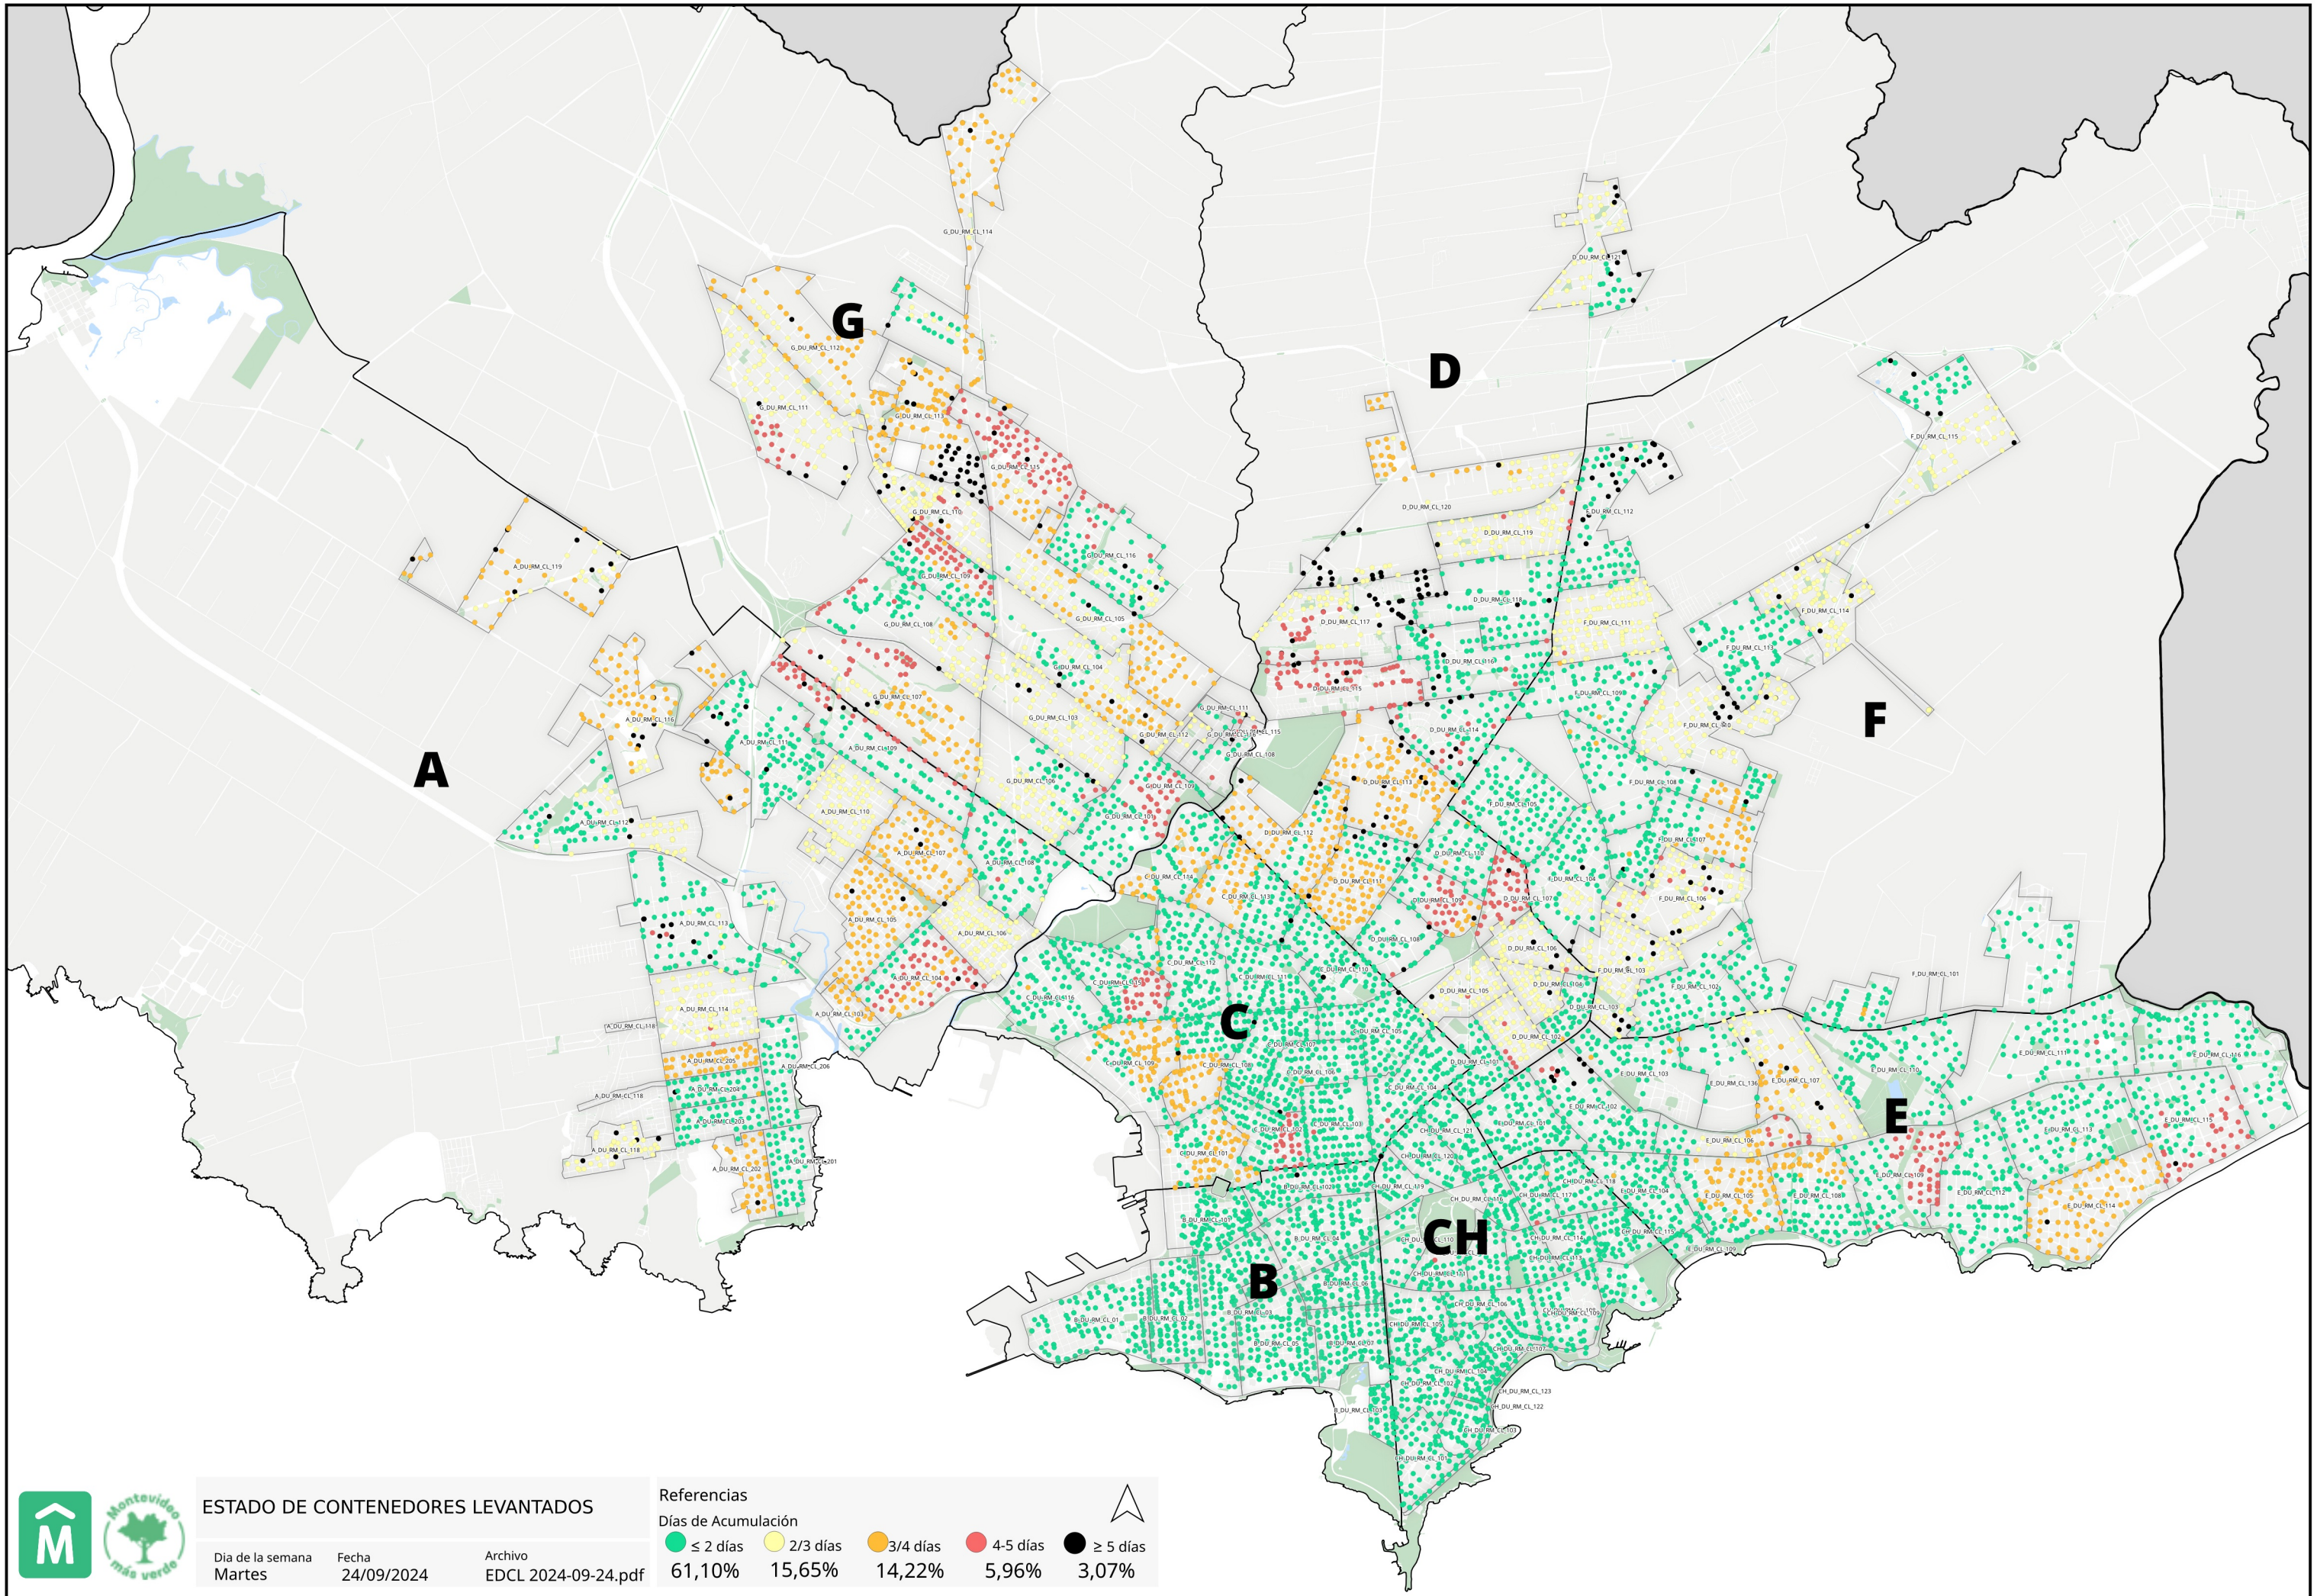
G

D

A

F

C

E

B

CH

G_DU_RM_CL_114
G_DU_RM_CL_112
G_DU_RM_CL_111
G_DU_RM_CL_113
G_DU_RM_CL_115
G_DU_RM_CL_110
G_DU_RM_CL_116
G_DU_RM_CL_109
G_DU_RM_CL_108
G_DU_RM_CL_105
G_DU_RM_CL_104
G_DU_RM_CL_107
G_DU_RM_CL_103
G_DU_RM_CL_106
G_DU_RM_CL_101
G_DU_RM_CL_102
A_DU_RM_CL_119
A_DU_RM_CL_116
A_DU_RM_CL_111
A_DU_RM_CL_109
A_DU_RM_CL_112
A_DU_RM_CL_110
A_DU_RM_CL_107
A_DU_RM_CL_108
A_DU_RM_CL_113
A_DU_RM_CL_105
A_DU_RM_CL_106
A_DU_RM_CL_104
A_DU_RM_CL_103
A_DU_RM_CL_114
A_DU_RM_CL_118
A_DU_RM_CL_205
A_DU_RM_CL_204
A_DU_RM_CL_206
A_DU_RM_CL_203
A_DU_RM_CL_202
A_DU_RM_CL_201
D_DU_RM_CL_121
D_DU_RM_CL_120
D_DU_RM_CL_119
D_DU_RM_CL_118
D_DU_RM_CL_117
D_DU_RM_CL_116
D_DU_RM_CL_115
D_DU_RM_CL_114
D_DU_RM_CL_113
D_DU_RM_CL_112
D_DU_RM_CL_111
D_DU_RM_CL_110
D_DU_RM_CL_109
D_DU_RM_CL_108
D_DU_RM_CL_107
D_DU_RM_CL_106
D_DU_RM_CL_105
D_DU_RM_CL_104
D_DU_RM_CL_103
D_DU_RM_CL_102
D_DU_RM_CL_101
F_DU_RM_CL_115
F_DU_RM_CL_114
F_DU_RM_CL_113
F_DU_RM_CL_112
F_DU_RM_CL_111
F_DU_RM_CL_110
F_DU_RM_CL_109
F_DU_RM_CL_108
F_DU_RM_CL_107
F_DU_RM_CL_106
F_DU_RM_CL_105
F_DU_RM_CL_104
F_DU_RM_CL_103
F_DU_RM_CL_102
F_DU_RM_CL_101
C_DU_RM_CL_114
C_DU_RM_CL_113
C_DU_RM_CL_112
C_DU_RM_CL_111
C_DU_RM_CL_110
C_DU_RM_CL_116
C_DU_RM_CL_109
C_DU_RM_CL_108
C_DU_RM_CL_107
C_DU_RM_CL_106
C_DU_RM_CL_105
C_DU_RM_CL_104
C_DU_RM_CL_103
C_DU_RM_CL_102
C_DU_RM_CL_101
E_DU_RM_CL_116
E_DU_RM_CL_115
E_DU_RM_CL_114
E_DU_RM_CL_113
E_DU_RM_CL_112
E_DU_RM_CL_111
E_DU_RM_CL_110
E_DU_RM_CL_109
E_DU_RM_CL_108
E_DU_RM_CL_107
E_DU_RM_CL_106
E_DU_RM_CL_105
E_DU_RM_CL_104
E_DU_RM_CL_103
E_DU_RM_CL_102
E_DU_RM_CL_101
E_DU_RM_CL_136
CH_DU_RM_CL_121
CH_DU_RM_CL_120
CH_DU_RM_CL_119
CH_DU_RM_CL_118
CH_DU_RM_CL_117
CH_DU_RM_CL_116
CH_DU_RM_CL_115
CH_DU_RM_CL_114
CH_DU_RM_CL_113
CH_DU_RM_CL_110
CH_DU_RM_CL_109
CH_DU_RM_CL_108
CH_DU_RM_CL_107
CH_DU_RM_CL_106
CH_DU_RM_CL_105
CH_DU_RM_CL_104
CH_DU_RM_CL_103
CH_DU_RM_CL_102
CH_DU_RM_CL_101
CH_DU_RM_CL_123
CH_DU_RM_CL_122
B_DU_RM_CL_07
B_DU_RM_CL_06
B_DU_RM_CL_05
B_DU_RM_CL_04
B_DU_RM_CL_03
B_DU_RM_CL_02
B_DU_RM_CL_01

Montevideo más verde

ESTADO DE CONTENEDORES LEVANTADOS

| Dia de la semana | Fecha | Archivo |
|---|---|---|
| Martes | 24/09/2024 | EDCL 2024-09-24.pdf |

Referencias
Días de Acumulación

| ≤ 2 días | 2/3 días | 3/4 días | 4-5 días | ≥ 5 días |
|---|---|---|---|---|
| 61,10% | 15,65% | 14,22% | 5,96% | 3,07% |